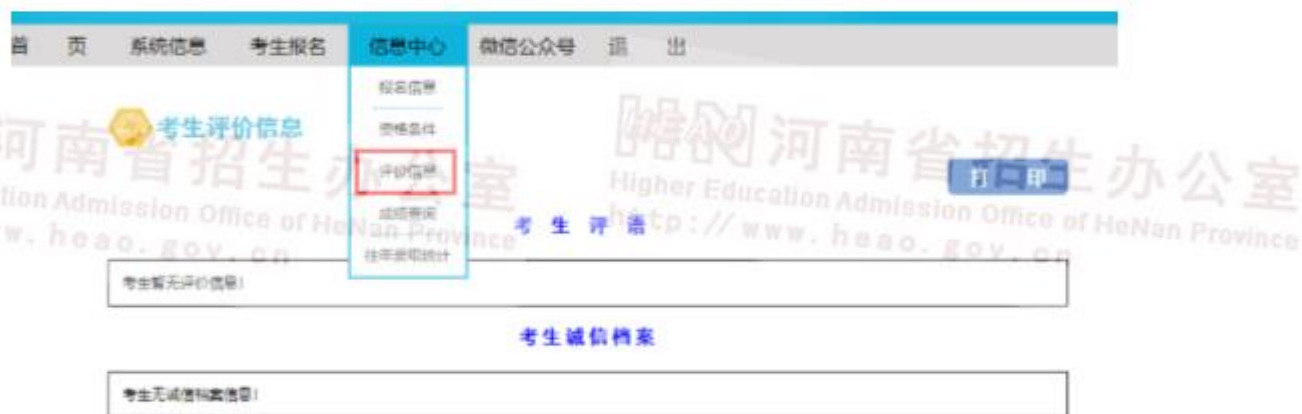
首 页 系统信息 考生报名 信息中心 微信公众号 退 出

报名信息
资格条件
评价信息
成绩查询
往年录取统计

考生评价信息

河南省招生办公室
tion Admission Office of HeNan Province
w. heao. gov. cn

河南省招生办公室
Higher Education Admission Office of HeNan Province
http://www. heao. gov. cn

打 印

考 生 评 语

考生暂无评价信息!

考生诚信档案

考生无诚信档案信息!